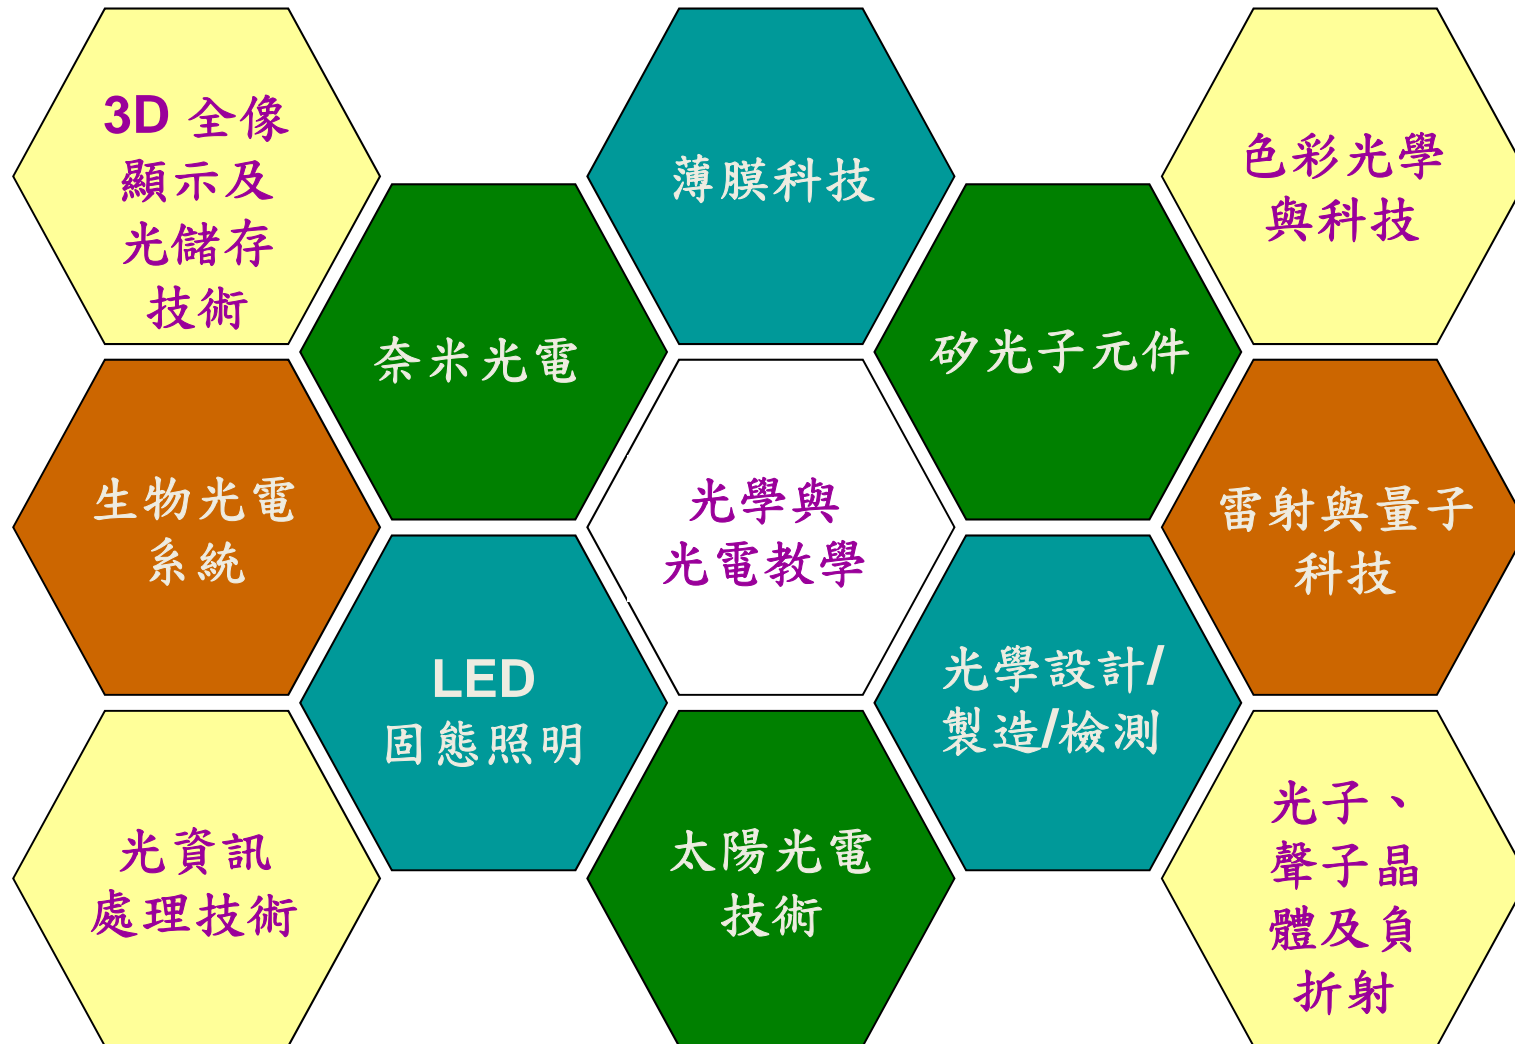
3D 全像顯示及光儲存技術

薄膜科技

色彩光學與科技

奈米光電

矽光子元件

生物光電系統

光學與光電教學

雷射與量子科技

LED 固態照明

光學設計/製造/檢測

光資訊處理技術

太陽光電技術

光子、聲子晶體及負折射